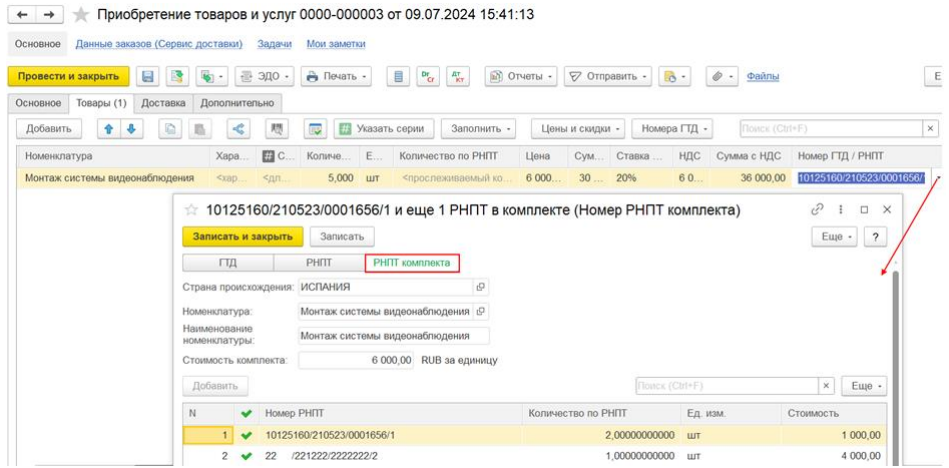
Приобретение товаров и услуг 0000-000003 от 09.07.2024 15:41:13

Основное Данные заказов (Сервис доставки) Задачи Мои заметки

Провести и закрыть ЭДО Печать Отчеты Отправить Файлы

Основное Товары (1) Доставка Дополнительно

Добавить Указать серии Заполнить Цены и скидки Номера ГТД Поиск (Ctrl+F)

| Номенклатура | Хара... | С... | Количе... | Е... | Количество по РНПТ | Цена | Сум... | Ставка ... | НДС | Сумма с НДС | Номер ГТД / РНПТ |
|---|---|---|---|---|---|---|---|---|---|---|---|
| Монтаж системы видеонаблюдения | <хар... | <дл... | 5,000 | шт | <прослеживаемый ко... | 6 000... | 30 ... | 20% | 6 0... | 36 000,00 | 10125160/210523/0001656/1 |

10125160/210523/0001656/1 и еще 1 РНПТ в комплекте (Номер РНПТ комплекта)

Записать и закрыть Записать Еще ?

ГТД РНПТ РНПТ комплекта

Страна происхождения: ИСПАНИЯ

Номенклатура: Монтаж системы видеонаблюдения

Наименование номенклатуры: Монтаж системы видеонаблюдения

Стоимость комплекта: 6 000,00 RUB за единицу

Добавить Поиск (Ctrl+F) Еще

| N | | Номер РНПТ | Количество по РНПТ | Ед. изм. | Стоимость |
|---|---|---|---|---|---|
| 1 | ✔ | 10125160/210523/0001656/1 | 2,00000000000 | шт | 1 000,00 |
| 2 | ✔ | 22 /221222/2222222/2 | 1,00000000000 | шт | 4 000,00 |